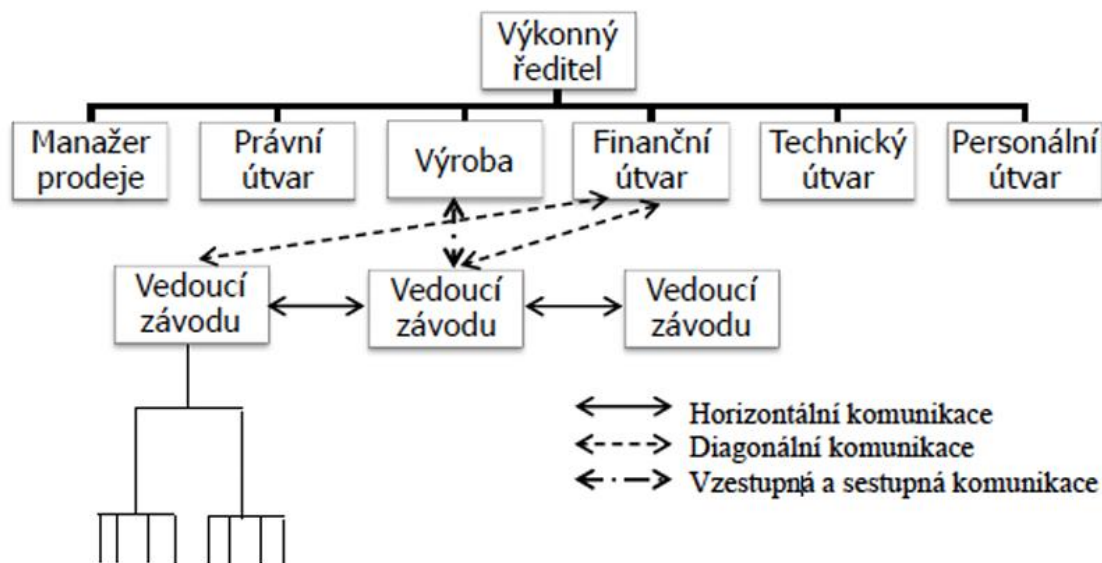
Výkonný ředitel

Manažer prodeje

Právní útvar

Výroba

Finanční útvar

Technický útvar

Personální útvar

Vedoucí závodu

Vedoucí závodu

Vedoucí závodu

Horizontální komunikace

Diagonální komunikace

Vzestupná a sestupná komunikace